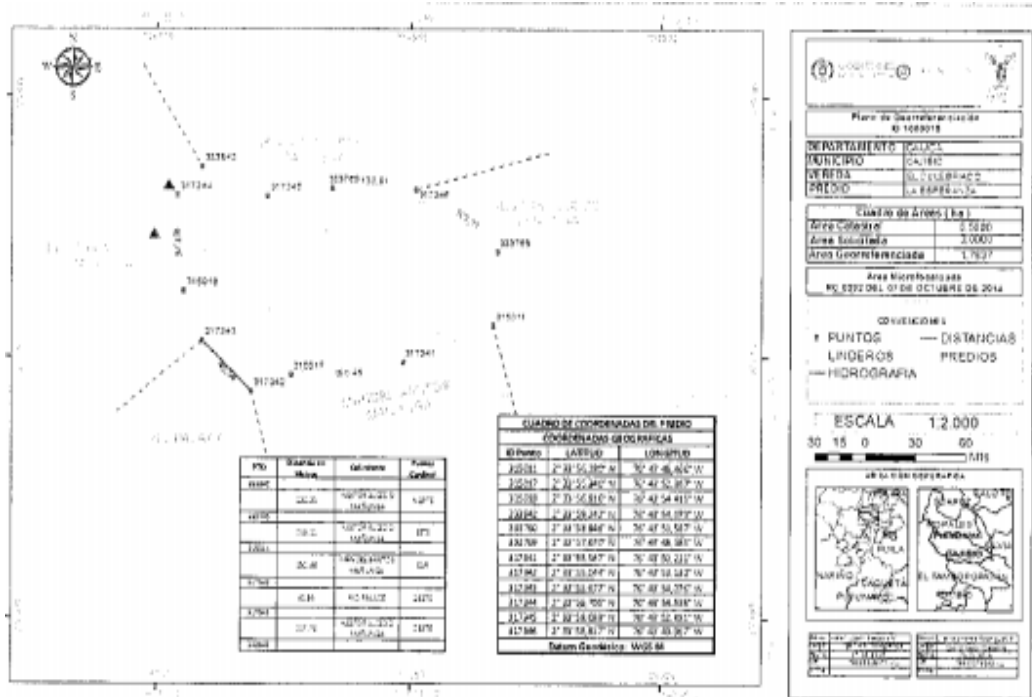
N
W
E
S

333642
317344
317345
333769
317346
317343
315019
317343
317342
315017
317341
315011
333769

| PTO | Distancia en Metros | Colindante | Punto Cardinal |
|---|---|---|---|
| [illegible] | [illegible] | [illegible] | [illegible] |

CUADRO DE COORDENADAS DEL PREDIO
COORDENADAS GEOGRAFICAS

| ID Punto | LATITUD | LONGITUD |
|---|---|---|
| 315011 | 2° 30' 56,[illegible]" N | 76° 47' 46,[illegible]" W |
| 315017 | 2° 30' 52,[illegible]" N | 76° 47' 52,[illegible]" W |
| 315019 | 2° 31' 56,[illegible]" N | 76° 47' 54,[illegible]" W |
| 333642 | 2° 30' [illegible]" N | 76° 47' 54,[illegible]" W |
| 333769 | 2° 30' 58,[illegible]" N | 76° 47' 53,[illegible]" W |
| 333769 | 2° 31' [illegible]" N | 76° 47' 48,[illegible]" W |
| 317341 | 2° 30' 58,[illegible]" N | 76° 47' 50,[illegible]" W |
| 317342 | 2° 30' 53,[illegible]" N | 76° 47' 58,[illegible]" W |
| 317343 | 2° 30' 53,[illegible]" N | 76° 47' 54,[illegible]" W |
| 317344 | 2° 31' 56,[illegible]" N | 76° 47' 54,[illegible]" W |
| 317345 | 2° 30' 58,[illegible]" N | 76° 47' 52,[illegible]" W |
| 317346 | 2° 30' 58,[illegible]" N | 76° 47' 53,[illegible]" W |

Datum Geodésico: WGS 84

Plano de Georreferenciación
ID 1080015

| DEPARTAMENTO | CAUCA |
|---|---|
| MUNICIPIO | CAJIBIO |
| VEREDA | EL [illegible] |
| PREDIO | LA ESPERANZA |

Cuadro de Areas ( ha )

| Area Catastral | 0,5000 |
|---|---|
| Area Solicitada | 3,0000 |
| Area Georreferenciada | 1,7637 |

Area Microfocalizada
RC 0202 DEL 01 DE OCTUBRE DE 2014

CONVENCIONES
PUNTOS — DISTANCIAS
LINDEROS PREDIOS
— HIDROGRAFIA

ESCALA 1:2.000
30 15 0 30 60
Mts

UBICACIÓN GEOGRÁFICA
CAJIBIO
PIENDAMO
NARIÑO
CAQUETA
PUTUMAYO
EL TAMBO
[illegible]